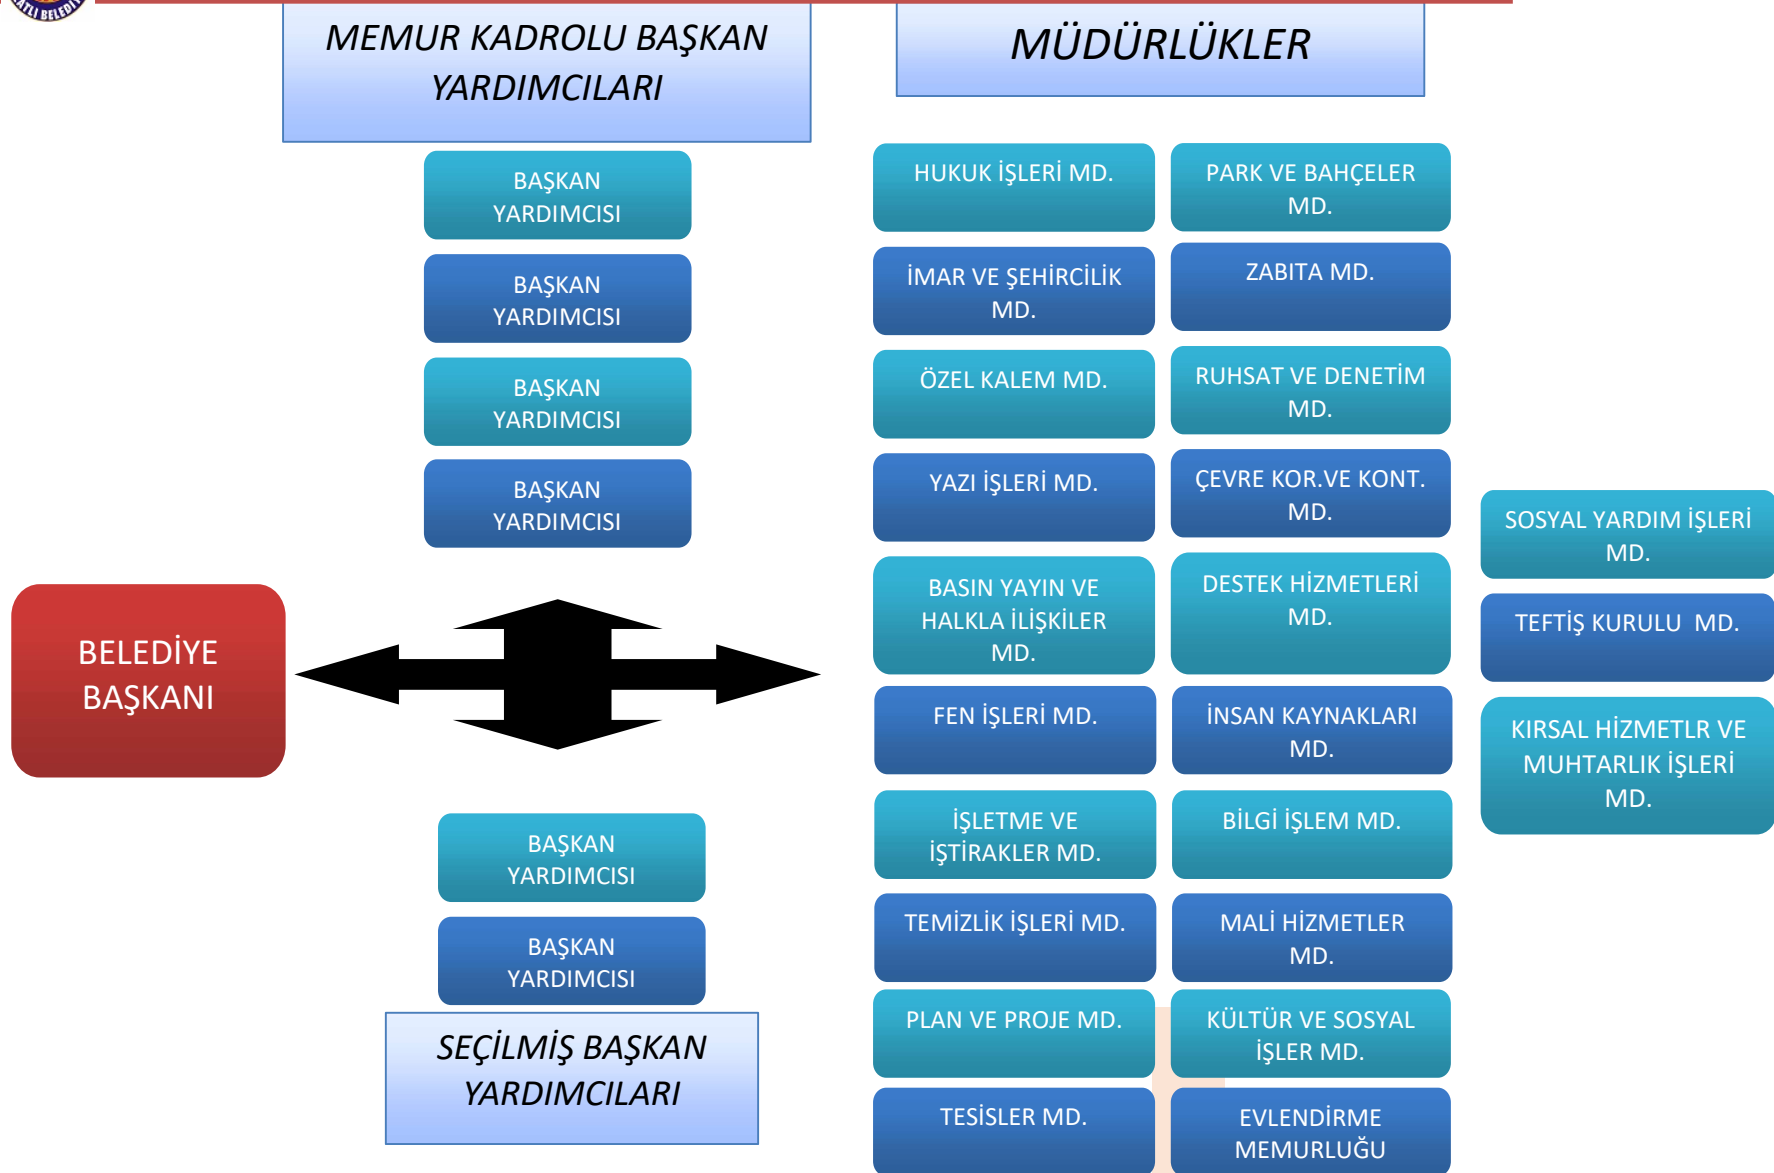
ATLI BELEDİ

MEMUR KADROLU BAŞKAN YARDIMCILARI

BAŞKAN YARDIMCISI

BAŞKAN YARDIMCISI

BAŞKAN YARDIMCISI

BAŞKAN YARDIMCISI

BELEDİYE BAŞKANI

BAŞKAN YARDIMCISI

BAŞKAN YARDIMCISI

SEÇİLMİŞ BAŞKAN YARDIMCILARI

MÜDÜRLÜKLER

HUKUK İŞLERİ MD.

PARK VE BAHÇELER MD.

İMAR VE ŞEHİRCİLİK MD.

ZABITA MD.

ÖZEL KALEM MD.

RUHSAT VE DENETİM MD.

YAZI İŞLERİ MD.

ÇEVRE KOR.VE KONT. MD.

BASIN YAYIN VE HALKLA İLİŞKİLER MD.

DESTEK HİZMETLERİ MD.

FEN İŞLERİ MD.

İNSAN KAYNAKLARI MD.

İŞLETME VE İŞTİRAKLER MD.

BİLGİ İŞLEM MD.

TEMİZLİK İŞLERİ MD.

MALİ HİZMETLER MD.

PLAN VE PROJE MD.

KÜLTÜR VE SOSYAL İŞLER MD.

TESİSLER MD.

EVLENDİRME MEMURLUĞU

SOSYAL YARDIM İŞLERİ MD.

TEFTİŞ KURULU MD.

KIRSAL HİZMETLR VE MUHTARLIK İŞLERİ MD.